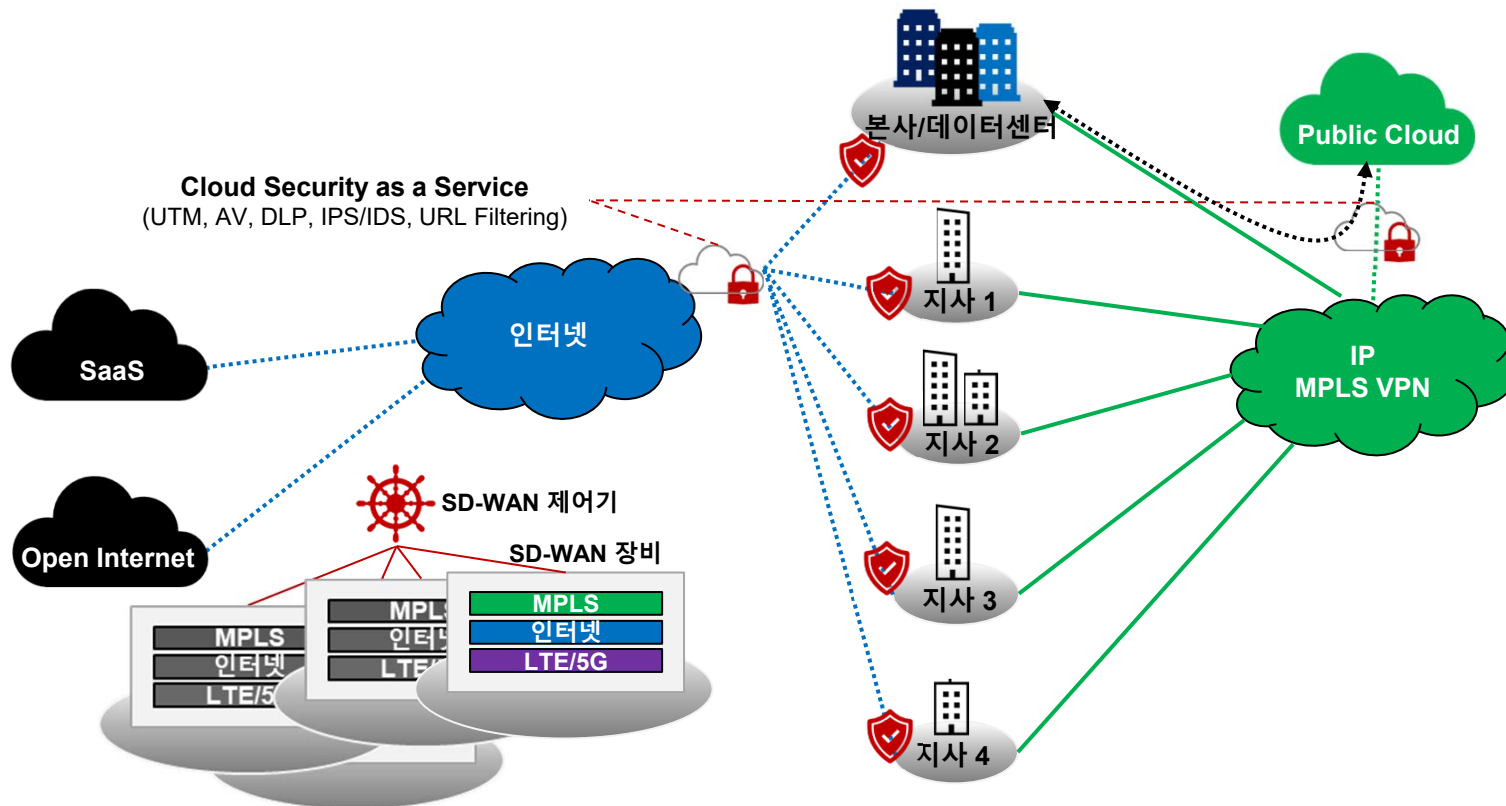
본사/데이터센터

Public Cloud

Cloud Security as a Service
(UTM, AV, DLP, IPS/IDS, URL Filtering)

인터넷

SaaS

Open Internet

지사 1

지사 2

지사 3

지사 4

IP
MPLS VPN

SD-WAN 제어기

SD-WAN 장비

MPLS
인터넷
LTE/5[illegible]

MPLS
인터넷
LTE/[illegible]

MPLS
인터넷
LTE/5G